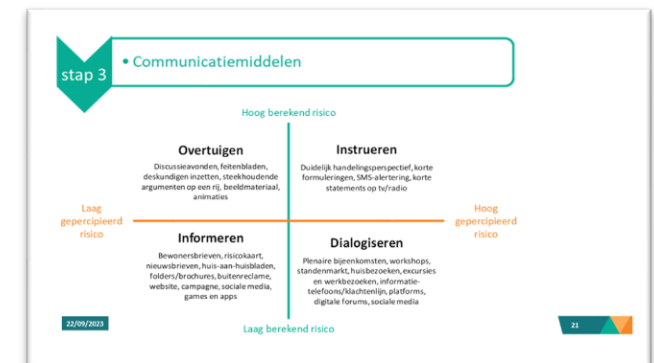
stap 3

• Communicatiemiddelen

Hoog berekend risico

Overtuigen

Discussieavonden, feitenbladen, deskundigen inzetten, steekhoudende argumenten op een rij, beeldmateriaal, animaties

Instrueren

Duidelijk handelingsperspectief, korte formuleringen, SMS-alertering, korte statements op tv/radio

Laag gepercipieerd risico

Hoog gepercipieerd risico

Informeren

Bewonersbrieven, risicokaart, nieuwsbrieven, huis-aan-huisbladen, folders/brochures, buitenreclame, website, campagne, sociale media, games en apps

Dialogiseren

Plenaire bijeenkomsten, workshops, standenmarkt, huisbezoeken, excursies en werkbezoeken, informatie-telefoons/klachtenlijn, platforms, digitale forums, sociale media

22/09/2023

Laag berekend risico

21